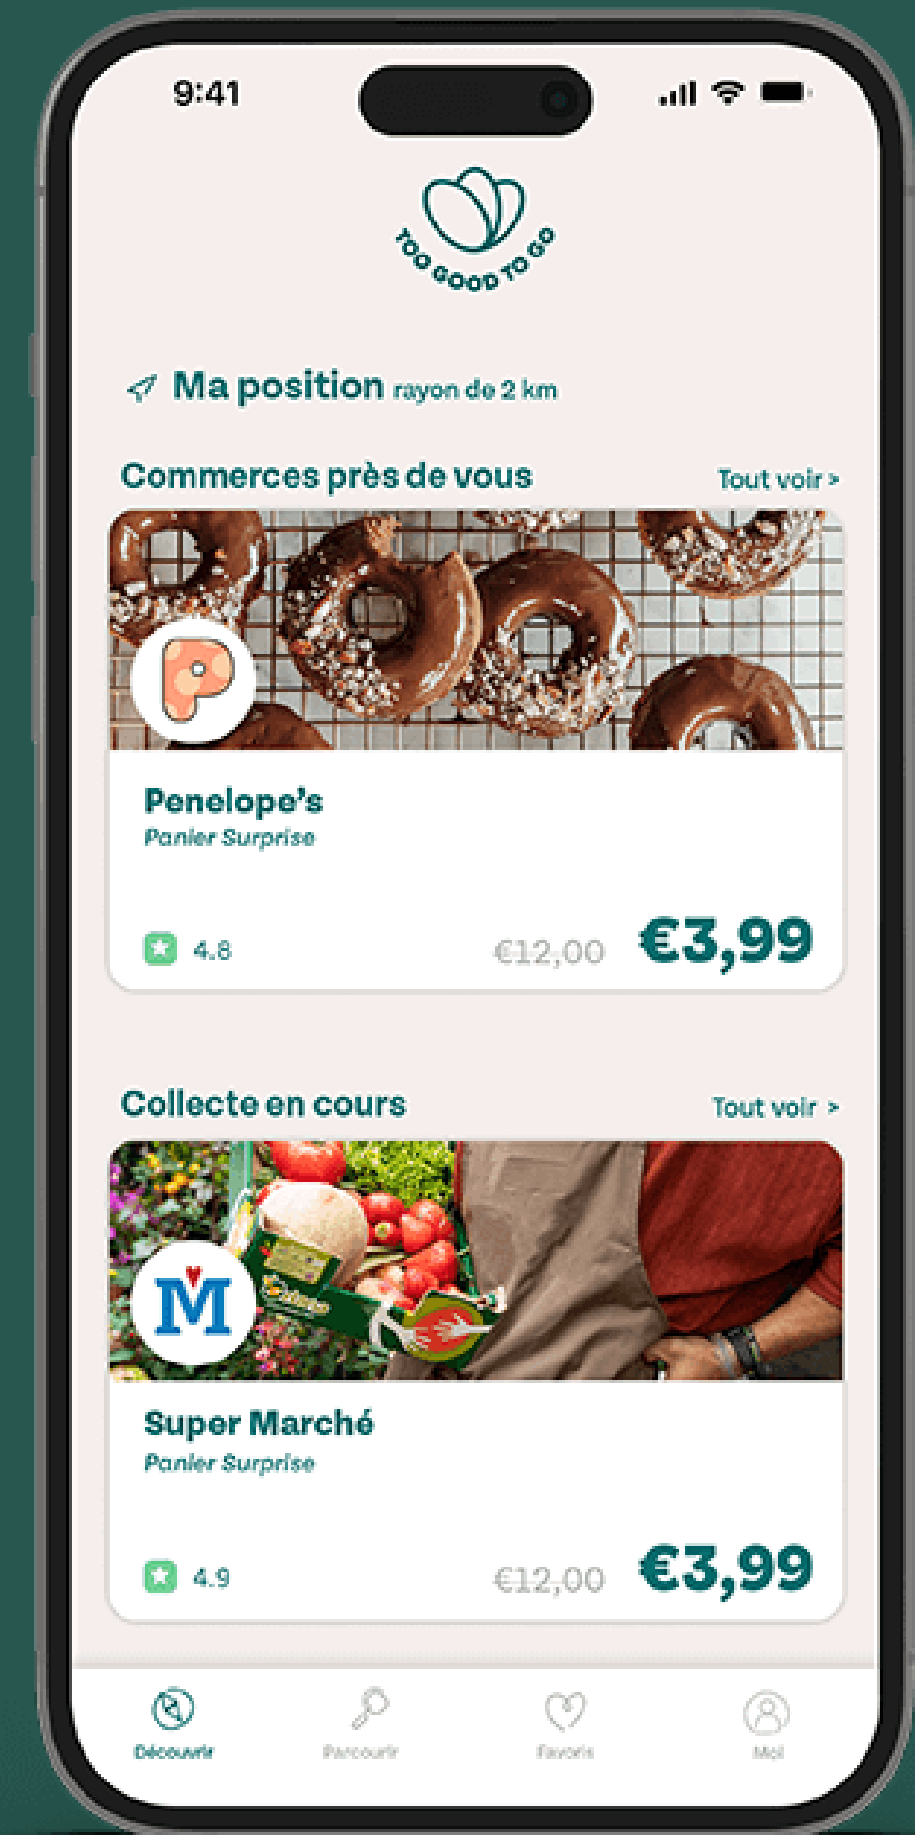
9:41

TOO GOOD TO GO

Ma position rayon de 2 km

Commerces près de vous

Tout voir >

P

Penelope's
Panier Surprise

4.8

€12,00 €3,99

Collecte en cours

Tout voir >

M

Super Marché
Panier Surprise

4.9

€12,00 €3,99

Découvrir

Parcourir

Favoris

Moi